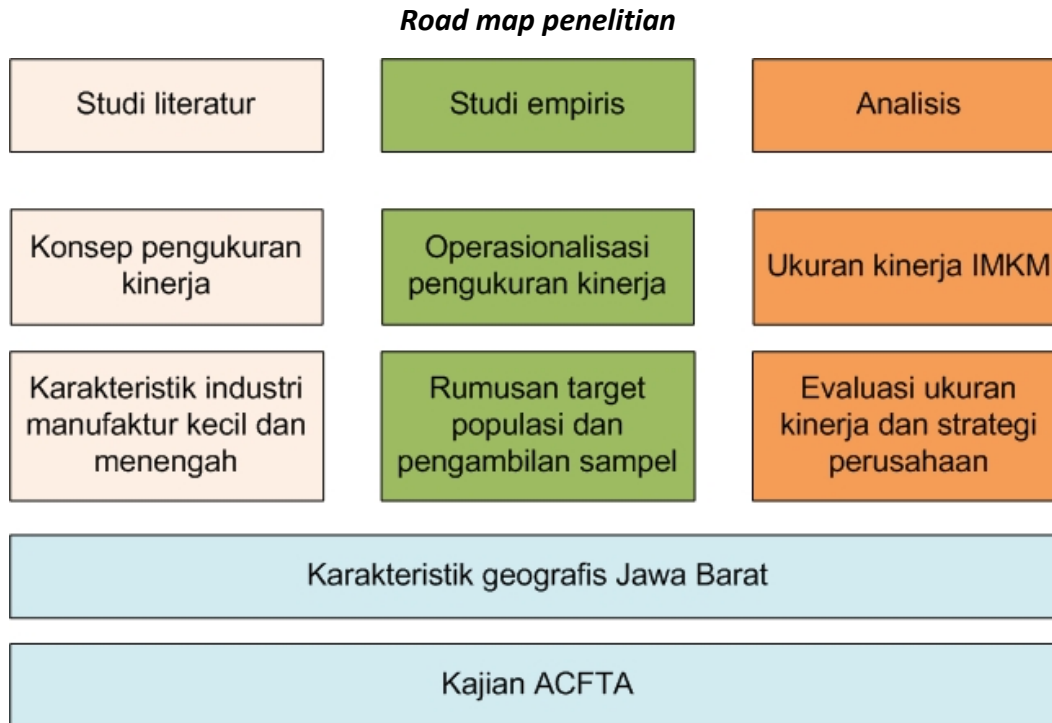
*Road map penelitian*

Studi literatur

Studi empiris

Analisis

Konsep pengukuran kinerja

Operasionalisasi pengukuran kinerja

Ukuran kinerja IMKM

Karakteristik industri manufaktur kecil dan menengah

Rumusan target populasi dan pengambilan sampel

Evaluasi ukuran kinerja dan strategi perusahaan

Karakteristik geografis Jawa Barat

Kajian ACFTA